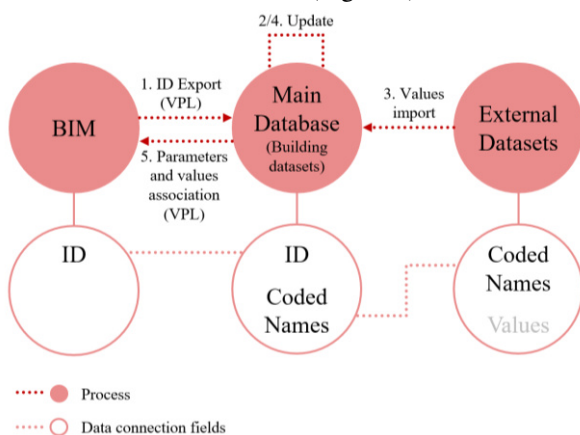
2/4. Update

BIM

1. ID Export (VPL)

5. Parameters and values association (VPL)

Main Database (Building datasets)

3. Values import

External Datasets

ID

ID

Coded Names

Coded Names

Values

Process

Data connection fields